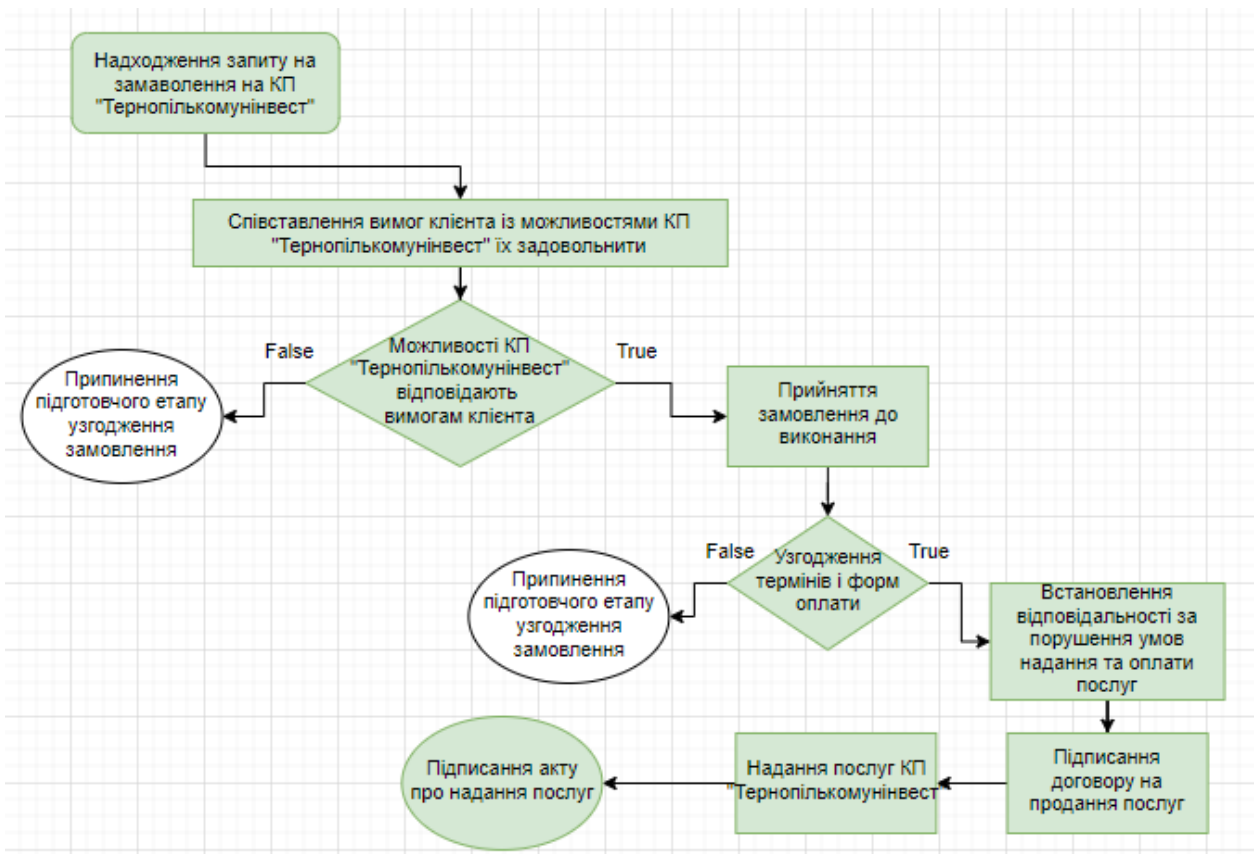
Надходження запиту на замаволення на КП "Тернопількомунінвест"

Співставлення вимог клієнта із можливостями КП "Тернопількомунінвест" їх задовольнити

False

Можливості КП "Тернопількомунінвест" відповідають вимогам клієнта

True

Припинення підготовчого етапу узгодження замовлення

Прийняття замовлення до виконання

False

Узгодження термінів і форм оплати

True

Припинення підготовчого етапу узгодження замовлення

Встановлення відповідальності за порушення умов надання та оплати послуг

Підписання акту про надання послуг

Надання послуг КП "Тернопількомунінвест

Підписання договору на продання послуг